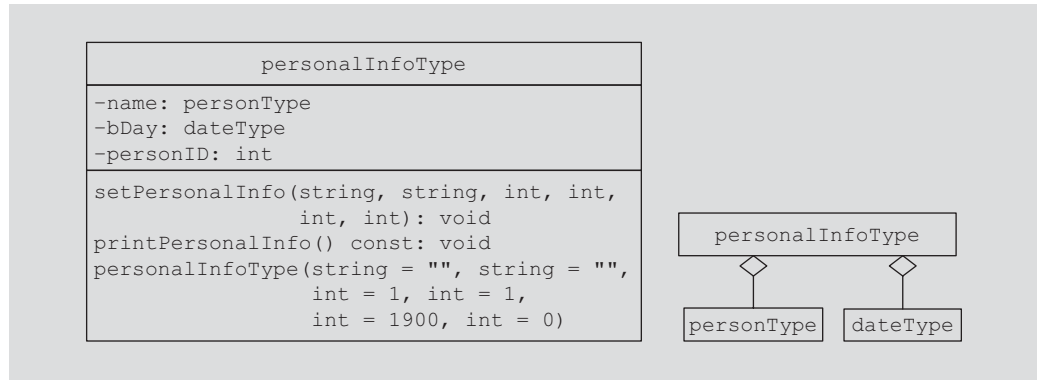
personalInfoType

-name: personType
-bDay: dateType
-personID: int

setPersonalInfo(string, string, int, int, int, int): void
printPersonalInfo() const: void
personalInfoType(string = "", string = "", int = 1, int = 1, int = 1900, int = 0)

personalInfoType

personType

dateType